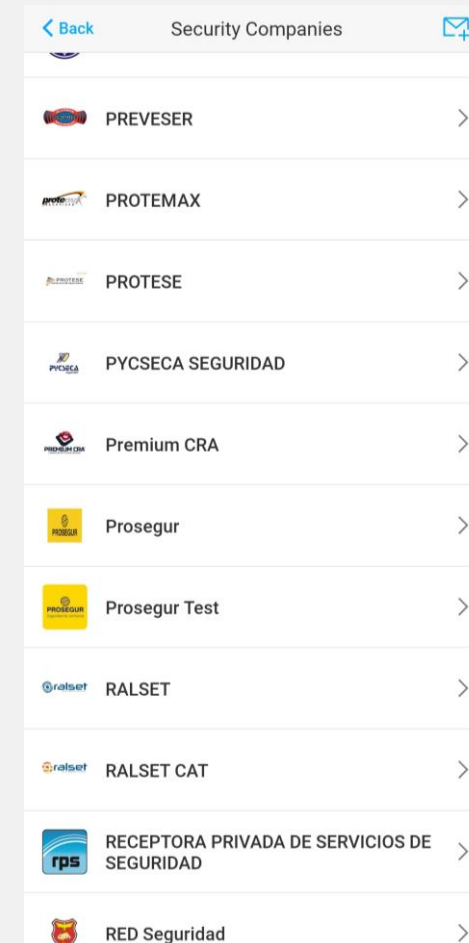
< Back Security Companies

PREVESER

PROTEMAX

PROTESE

PYCSECA SEGURIDAD

PREMIUM CRA Premium CRA

PROSEGUR Prosegur

PROSEGUR Prosegur Test

ralset RALSET

ralset RALSET CAT

rps RECEPTORA PRIVADA DE SERVICIOS DE SEGURIDAD

RED Seguridad